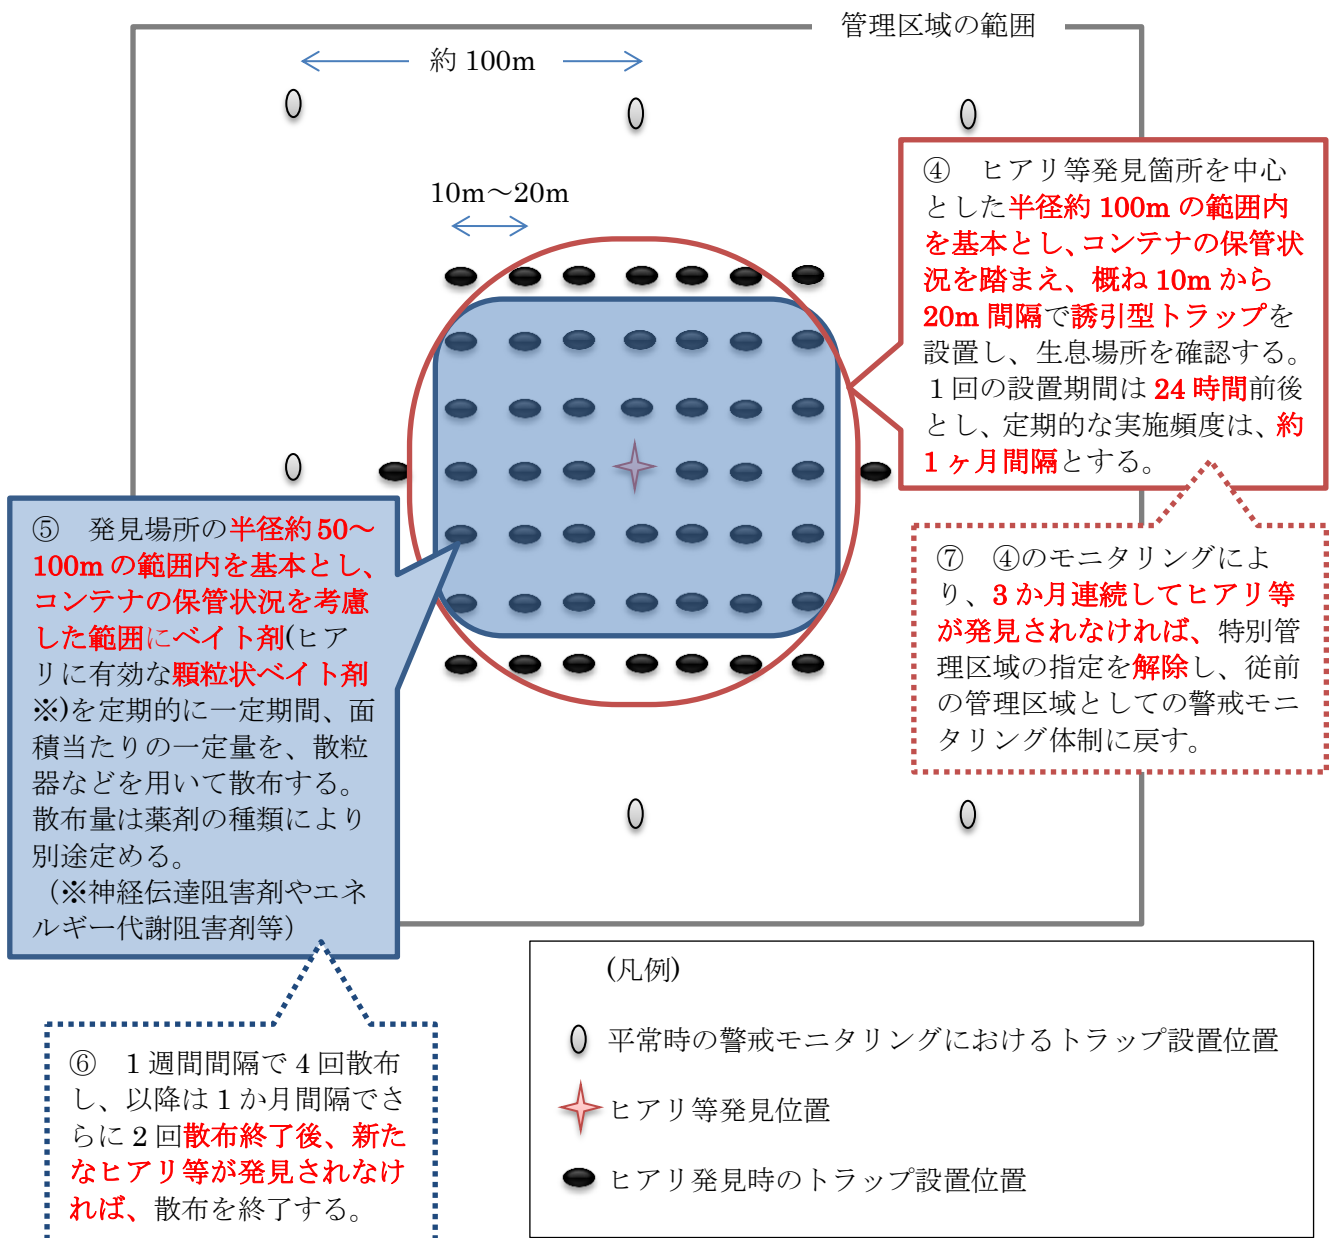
管理区域の範囲

約 100m

10m～20m

④ ヒアリ等発見箇所を中心とした半径約 100m の範囲内を基本とし、コンテナの保管状況を踏まえ、概ね 10m から 20m 間隔で誘引型トラップを設置し、生息場所を確認する。1 回の設置期間は 24 時間前後とし、定期的な実施頻度は、約 1 ヶ月間隔とする。

⑤ 発見場所の半径約 50～100m の範囲内を基本とし、コンテナの保管状況を考慮した範囲にベイト剤(ヒアリに有効な顆粒状ベイト剤※)を定期的に一定期間、面積当たりの一定量を、散粒器などを用いて散布する。散布量は薬剤の種類により別途定める。
(※神経伝達阻害剤やエネルギー代謝阻害剤等)

⑦ ④のモニタリングにより、3 か月連続してヒアリ等が発見されなければ、特別管理区域の指定を解除し、従前の管理区域としての警戒モニタリング体制に戻す。

⑥ 1 週間間隔で 4 回散布し、以降は 1 か月間隔でさらに 2 回散布終了後、新たなヒアリ等が発見されなければ、散布を終了する。

(凡例)
平常時の警戒モニタリングにおけるトラップ設置位置
ヒアリ等発見位置
ヒアリ発見時のトラップ設置位置